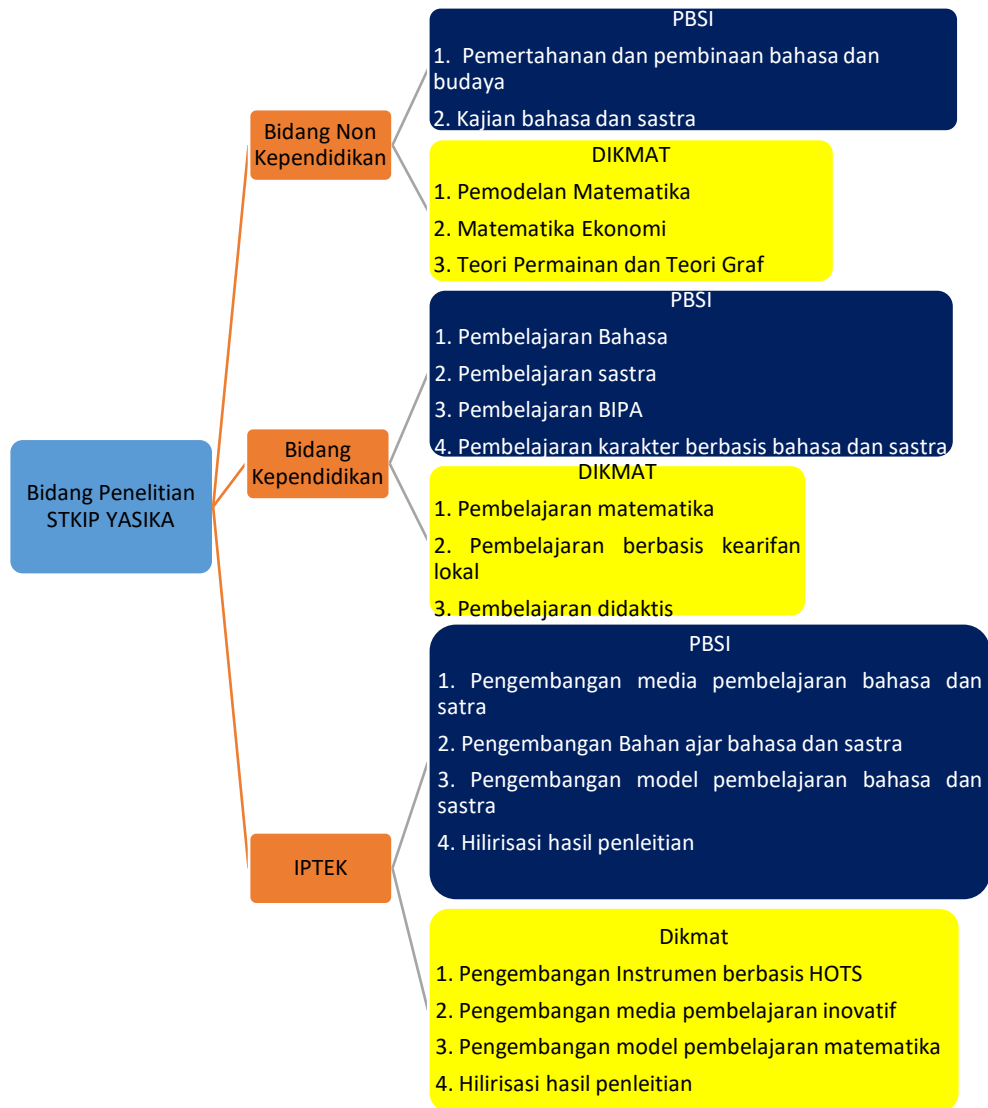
Bidang Penelitian STKIP YASIKA

Bidang Non Kependidikan

PBSI
1. Pemertahanan dan pembinaan bahasa dan budaya
2. Kajian bahasa dan sastra

DIKMAT
1. Pemodelan Matematika
2. Matematika Ekonomi
3. Teori Permainan dan Teori Graf

Bidang Kependidikan

PBSI
1. Pembelajaran Bahasa
2. Pembelajaran sastra
3. Pembelajaran BIPA
4. Pembelajaran karakter berbasis bahasa dan sastra

DIKMAT
1. Pembelajaran matematika
2. Pembelajaran berbasis kearifan lokal
3. Pembelajaran didaktis

IPTEK

PBSI
1. Pengembangan media pembelajaran bahasa dan satra
2. Pengembangan Bahan ajar bahasa dan sastra
3. Pengembangan model pembelajaran bahasa dan sastra
4. Hilirisasi hasil penleitian

Dikmat
1. Pengembangan Instrumen berbasis HOTS
2. Pengembangan media pembelajaran inovatif
3. Pengembangan model pembelajaran matematika
4. Hilirisasi hasil penleitian